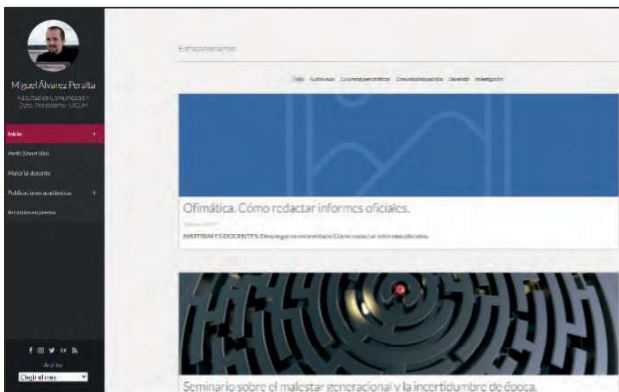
Miguel Álvarez Peralta

Facultad de Comunicación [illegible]

Inicio

Perfil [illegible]

Material docente

Publicaciones académicas

Artículos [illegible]

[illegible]

Ofimática. Cómo redactar informes oficiales.

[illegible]

MATERIALES DOCENTES: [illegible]

Seminario sobre el malestar generacional y la incertidumbre de época.

Elegir idioma